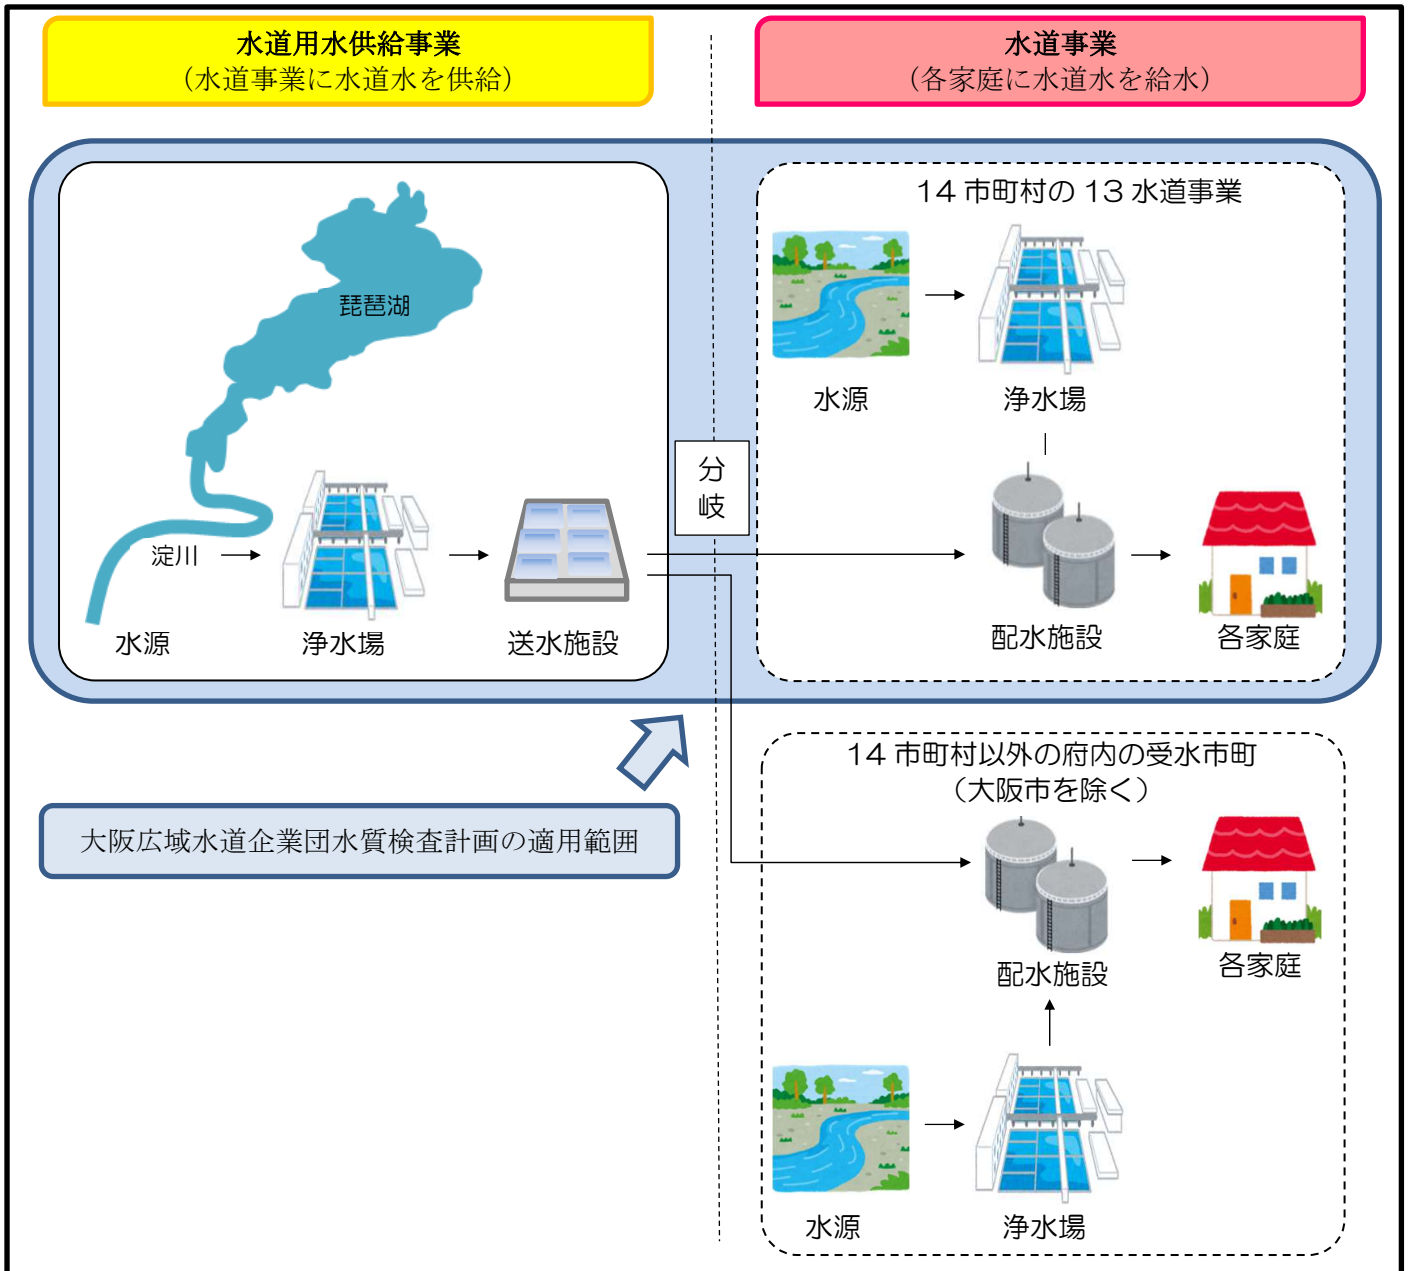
水道用水供給事業
（水道事業に水道水を供給）

水道事業
（各家庭に水道水を給水）

琵琶湖

淀川

水源

浄水場

送水施設

分岐

14 市町村の 13 水道事業

水源

浄水場

配水施設

各家庭

14 市町村以外の府内の受水市町
（大阪市を除く）

配水施設

各家庭

水源

浄水場

大阪広域水道企業団水質検査計画の適用範囲